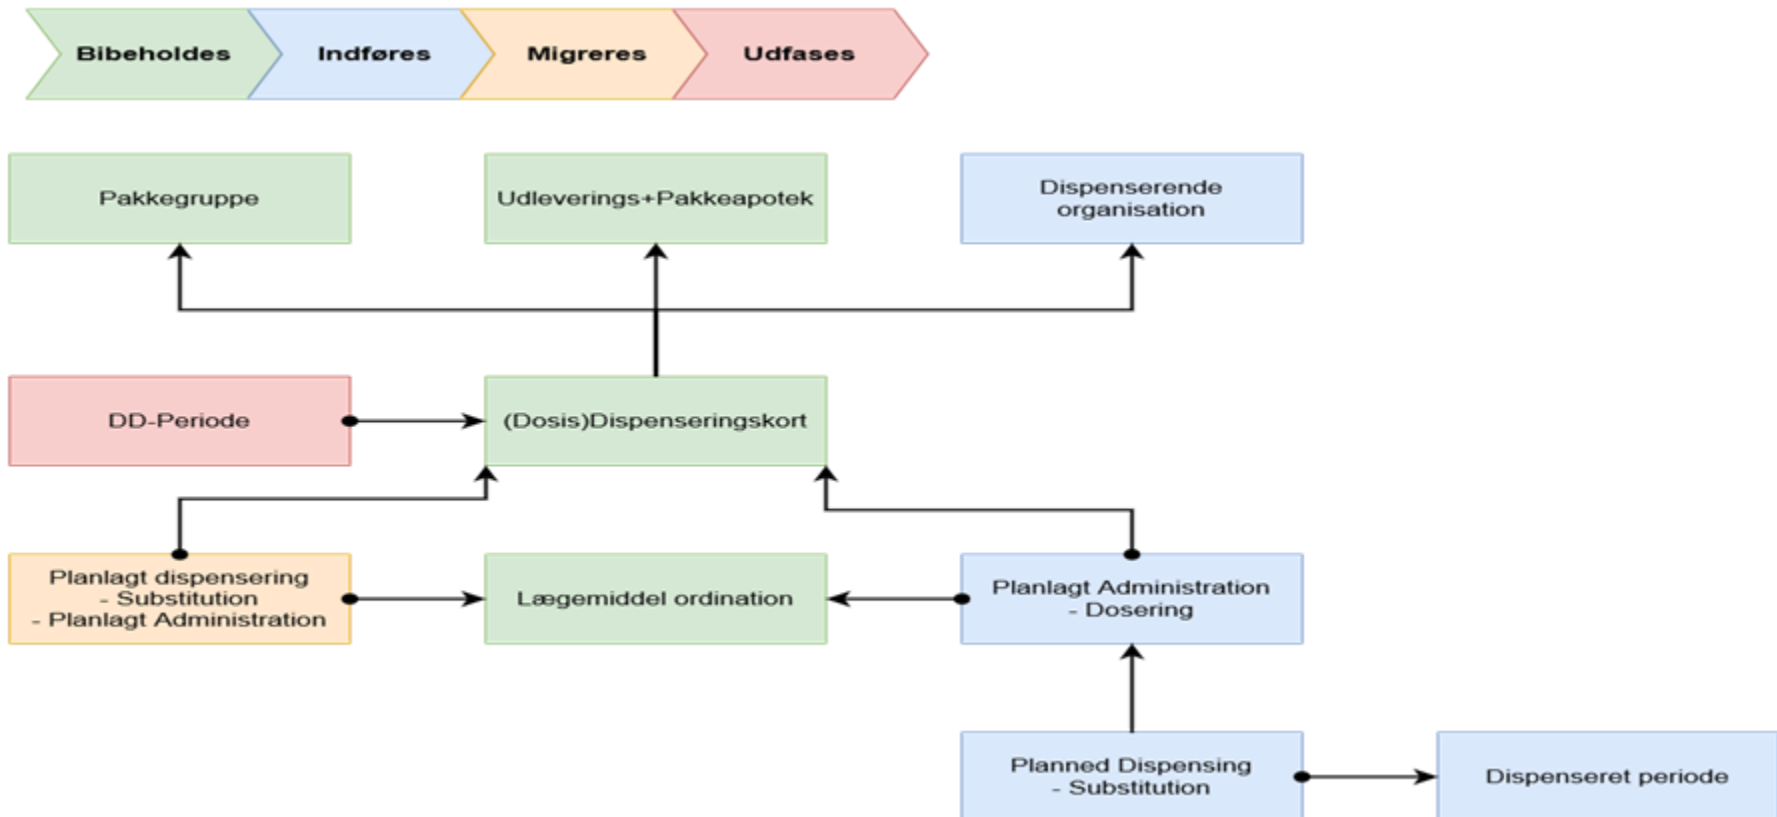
Bibeholdes

Indføres

Migreres

Udfases

Pakkegruppe

Udleverings+Pakkeapotek

Dispenserende organisation

DD-Periode

(Dosis)Dispenseringskort

Planlagt dispensering
- Substitution
- Planlagt Administration

Lægemiddel ordination

Planlagt Administration
- Dosering

Planned Dispensing
- Substitution

Dispenseret periode